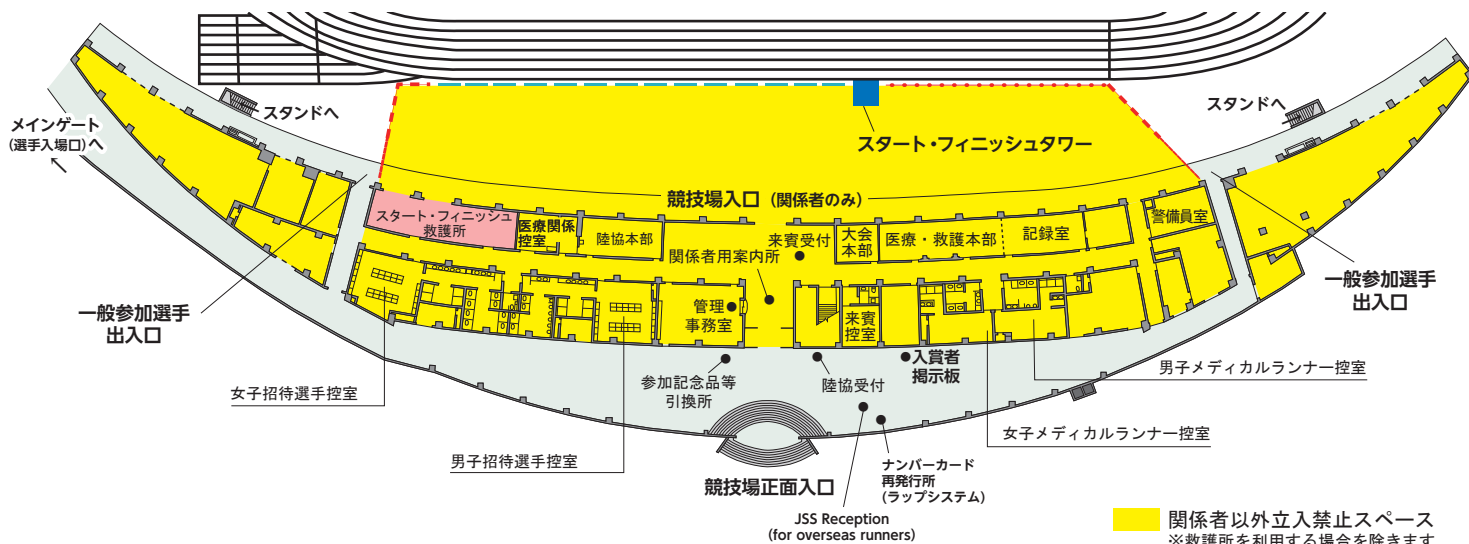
メインゲート
(選手入場口)へ

スタンドへ

スタンドへ

スタート・フィニッシュタワー

競技場入口(関係者のみ)

スタート・フィニッシュ
救護所

医療関係
控室

陸協本部

来賓受付

大会
本部

医療・救護本部

記録室

警備員室

関係者用案内所

管理
事務室

来賓
控室

一般参加選手
出入口

一般参加選手
出入口

入賞者
掲示板

男子メディカルランナー控室

女子招待選手控室

参加記念品等
引換所

陸協受付

女子メディカルランナー控室

男子招待選手控室

ナンバーカード
再発行所
(ラップシステム)

競技場正面入口

JSS Reception
(for overseas runners)

関係者以外立入禁止スペース
※救護所を利用する場合を除きます